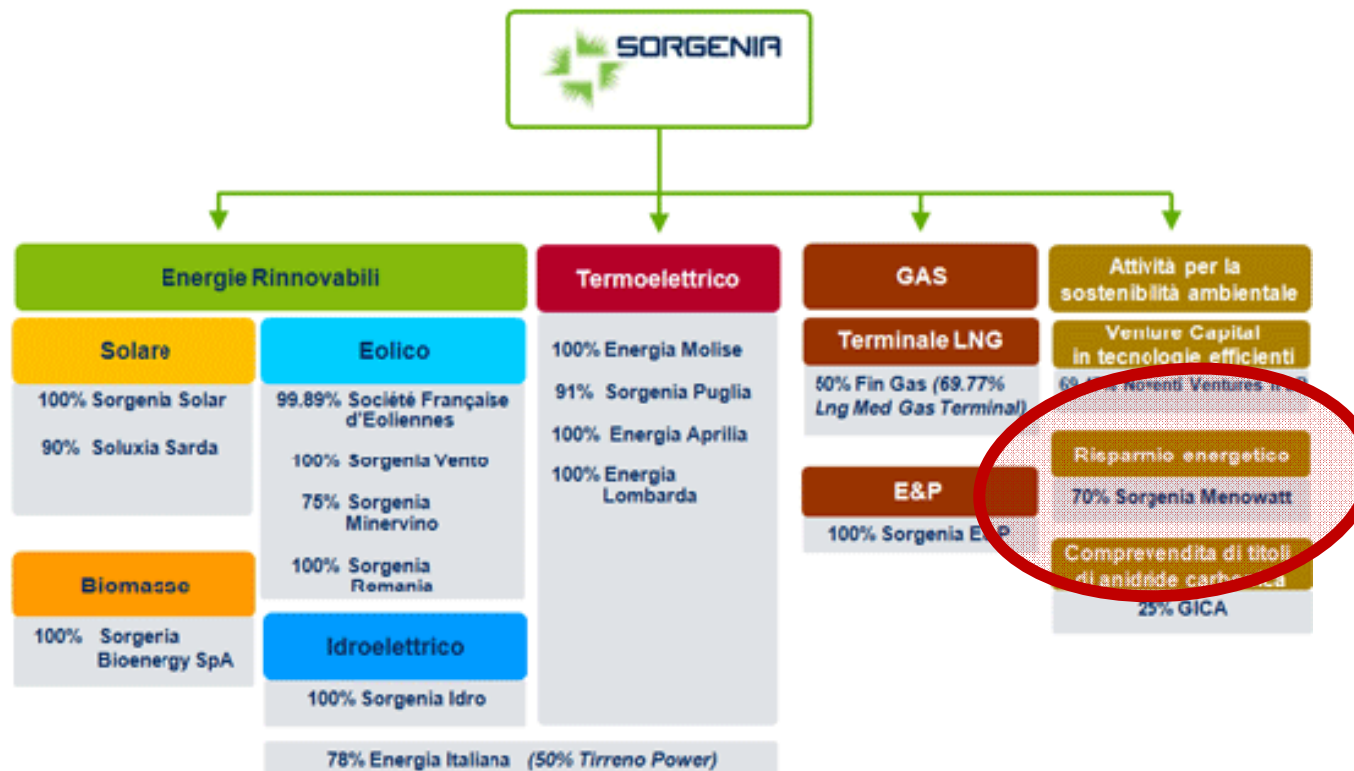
SORGENIA

Energie Rinnovabili

Solare

100% Sorgenia Solar

90% Soluxia Sarda

Eolico

99.89% Société Française d'Eoliennes

100% Sorgenia Vento

75% Sorgenia Minervino

100% Sorgenia Romania

Biomasse

100% Sorgenia Bioenergy SpA

Idroelettrico

100% Sorgenia Idro

Termoelettrico

100% Energia Molise

91% Sorgenia Puglia

100% Energia Aprilia

100% Energia Lombarda

78% Energia Italiana (50% Tirreno Power)

GAS

Terminale LNG

50% Fin Gas (69.77% Lng Med Gas Terminal)

E&P

100% Sorgenia E&P

Attività per la sostenibilità ambientale

Venture Capital in tecnologie efficienti

69 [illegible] Noventi Ventures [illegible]

Risparmio energetico

70% Sorgenia Menowatt

Compravendita di titoli di anidride carbonica

25% GICA